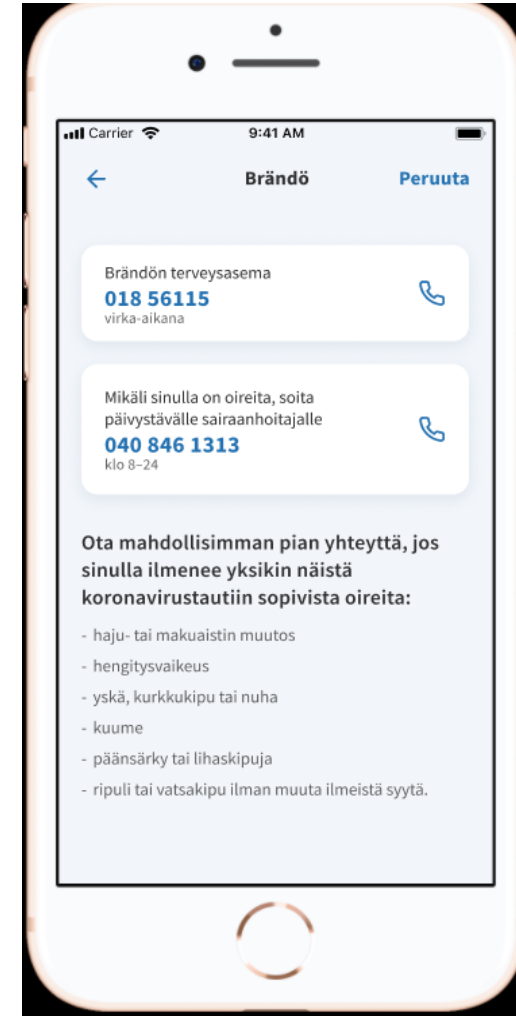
Carrier 9:41 AM

Brändö Peruuta

Brändön terveysasema
018 56115
virka-aikana

Mikäli sinulla on oireita, soita päivystävälle sairaanhoitajalle
040 846 1313
klo 8–24

Ota mahdollisimman pian yhteyttä, jos sinulla ilmenee yksikin näistä koronavirustautiin sopivista oireita:

- haju- tai makuaistin muutos
- hengitysvaikeus
- yskä, kurkkukipu tai nuha
- kuume
- päänsärky tai lihaskipuja
- ripuli tai vatsakipu ilman muuta ilmeistä syytä.